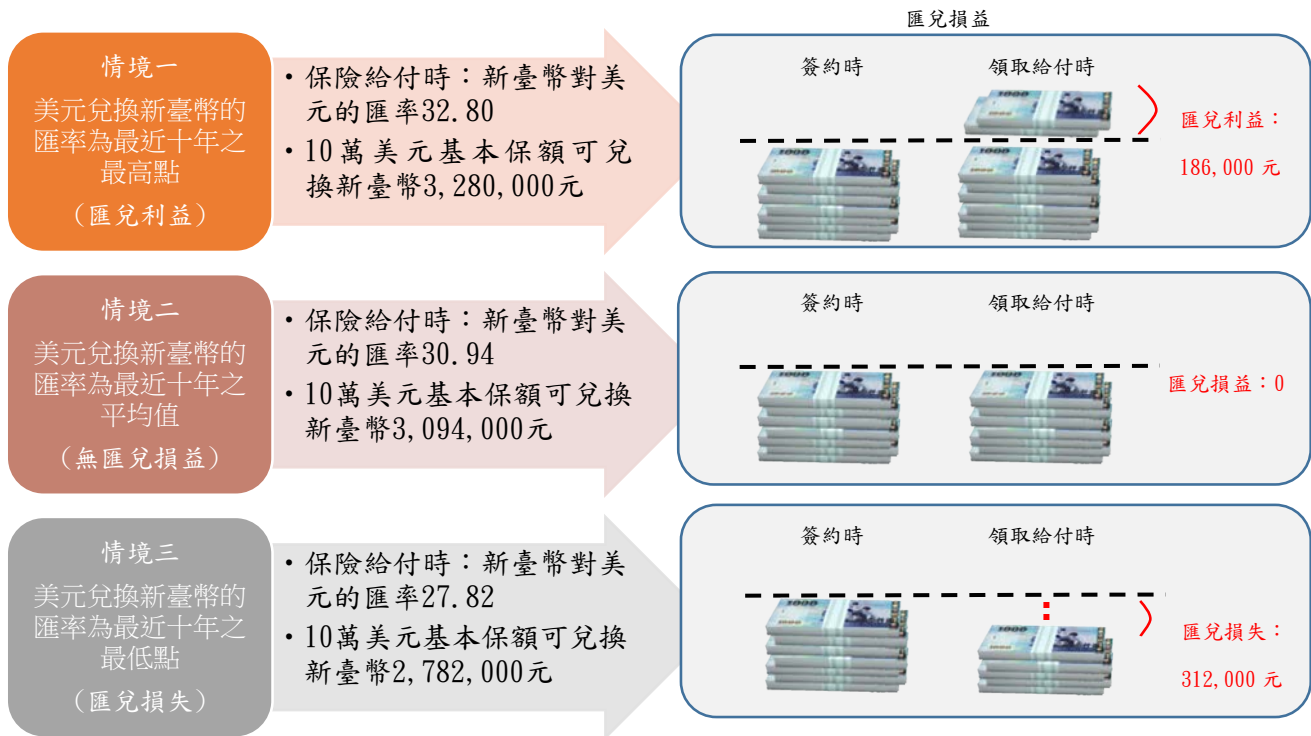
匯兌損益

情境一
美元兌換新臺幣的匯率為最近十年之最高點
（匯兌利益）

• 保險給付時：新臺幣對美元的匯率32.80
• 10萬美元基本保額可兌換新臺幣3,280,000元

簽約時
領取給付時
匯兌利益：
186,000 元

情境二
美元兌換新臺幣的匯率為最近十年之平均值
（無匯兌損益）

• 保險給付時：新臺幣對美元的匯率30.94
• 10萬美元基本保額可兌換新臺幣3,094,000元

簽約時
領取給付時
匯兌損益：0

情境三
美元兌換新臺幣的匯率為最近十年之最低點
（匯兌損失）

• 保險給付時：新臺幣對美元的匯率27.82
• 10萬美元基本保額可兌換新臺幣2,782,000元

簽約時
領取給付時
匯兌損失：
312,000 元